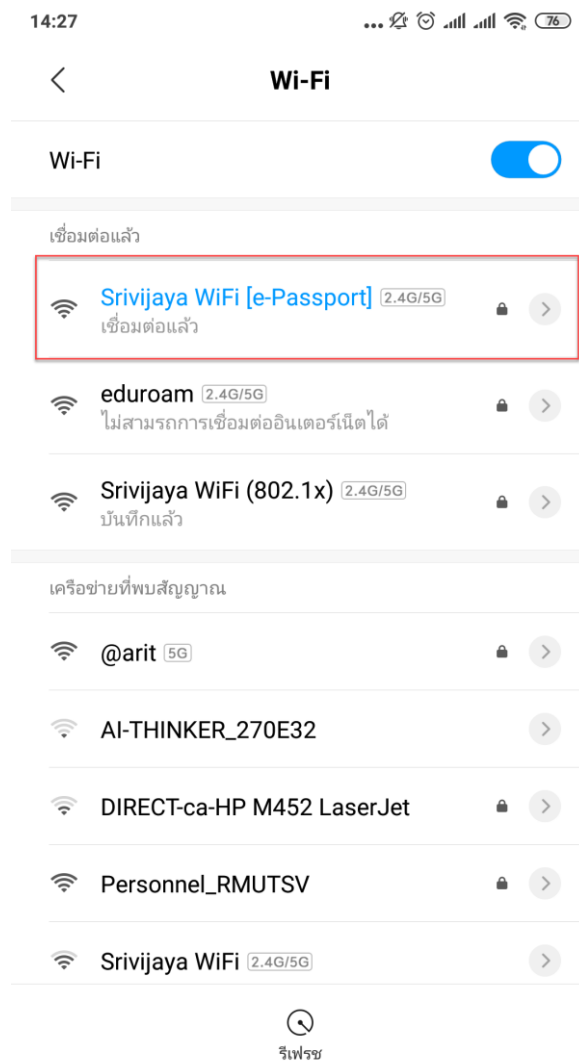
14:27 ... 76

Wi-Fi

Wi-Fi

เชื่อมต่อแล้ว

Srivijaya WiFi [e-Passport] 2.4G/5G
เชื่อมต่อแล้ว

eduroam 2.4G/5G
ไม่สามรถการเชื่อมต่ออินเตอร์เน็ตได้

Srivijaya WiFi (802.1x) 2.4G/5G
บันทึกแล้ว

เครือข่ายที่พบสัญญาณ

@arit 5G

AI-THINKER_270E32

DIRECT-ca-HP M452 LaserJet

Personnel_RMUTSV

Srivijaya WiFi 2.4G/5G

รีเฟรช